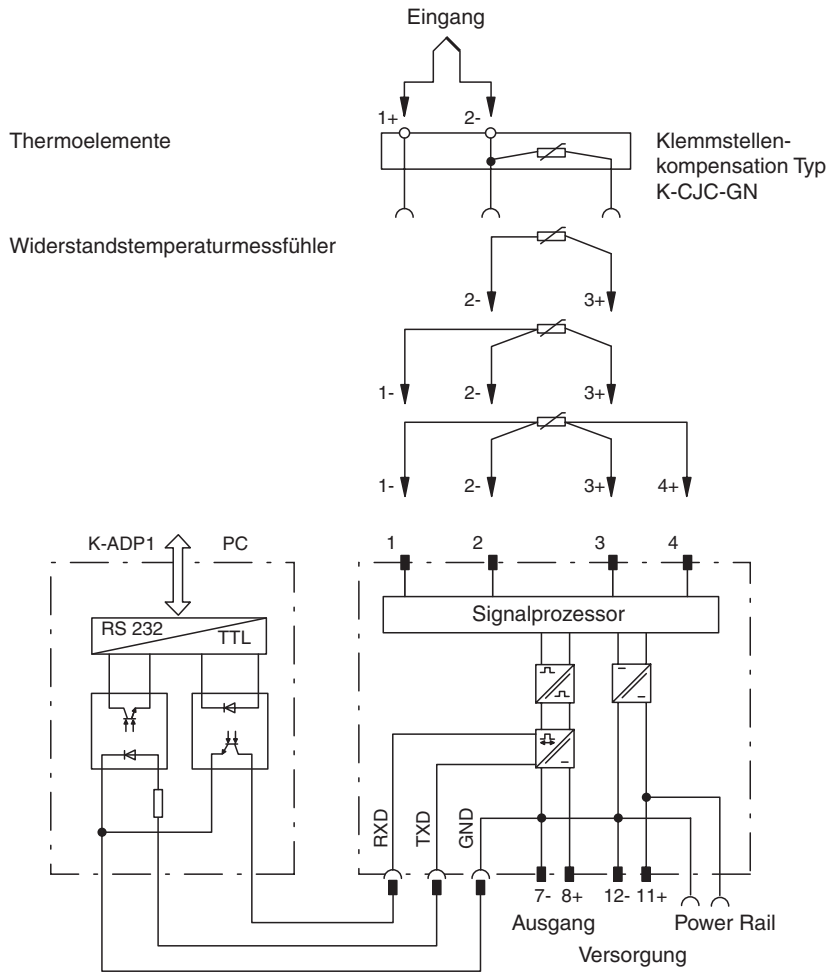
Eingang

1+ 2-

Thermoelemente

Klemmstellenkompensation Typ K-CJC-GN

Widerstandstemperaturmessfühler

2- 3+

1- 2- 3+

1- 2- 3+ 4+

K-ADP1 PC

1 2 3 4

Signalprozessor

RS 232 TTL

RXD TXD GND

7- 8+ 12- 11+

Ausgang Power Rail

Versorgung